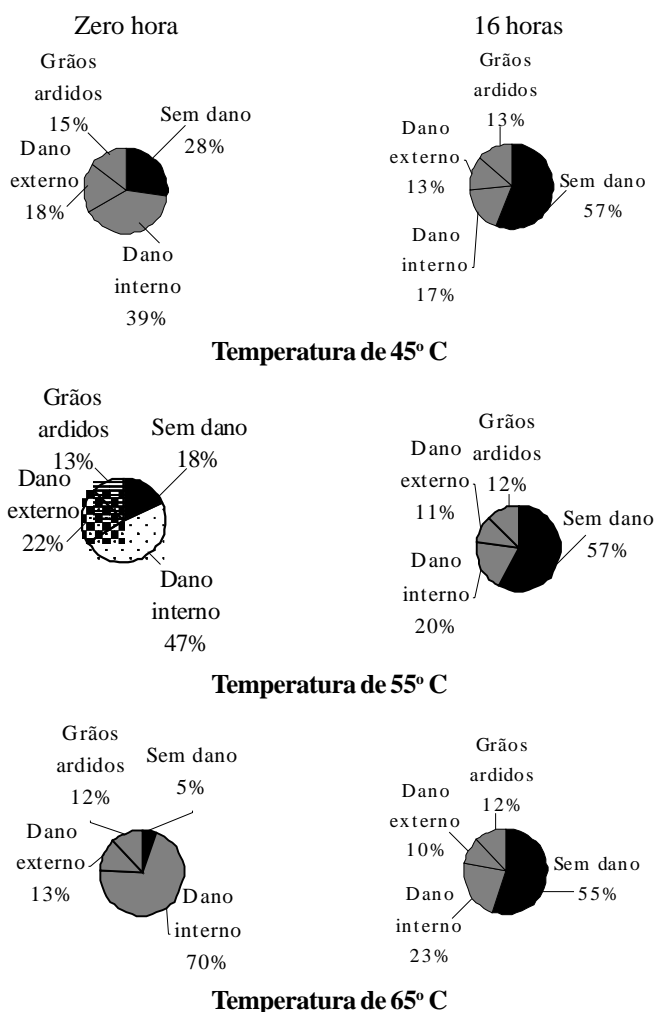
Zero hora

16 horas

Grãos ardidos 15%

Sem dano 28%

Dano externo 18%

Dano interno 39%

Grãos ardidos 13%

Dano externo 13%

Sem dano 57%

Dano interno 17%

**Temperatura de 45º C**

Grãos ardidos 13%

Sem dano 18%

Dano externo 22%

Dano interno 47%

Grãos ardidos 12%

Dano externo 11%

Sem dano 57%

Dano interno 20%

**Temperatura de 55º C**

Grãos ardidos 12%

Sem dano 5%

Dano externo 13%

Dano interno 70%

Grãos ardidos 12%

Dano externo 10%

Sem dano 55%

Dano interno 23%

**Temperatura de 65º C**